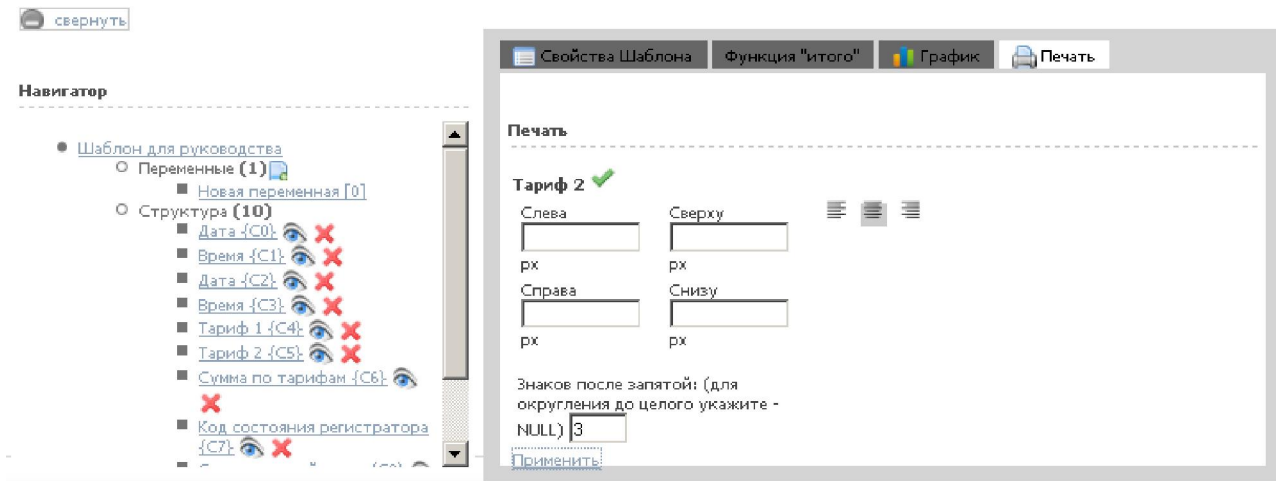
свернуть

Навигатор

Шаблон для руководства
Переменные (1)
Новая переменная [0]
Структура (10)
Дата {C0}
Время {C1}
Дата {C2}
Время {C3}
Тариф 1 {C4}
Тариф 2 {C5}
Сумма по тарифам {C6}
Код состояния регистратора {C7}
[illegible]

Свойства Шаблона | Функция "итого" | График | Печать

Печать

Тариф 2

Слева
px
Сверху
px
Справа
px
Снизу
px

Знаков после запятой: (для округления до целого укажите - NULL) 3

Применить